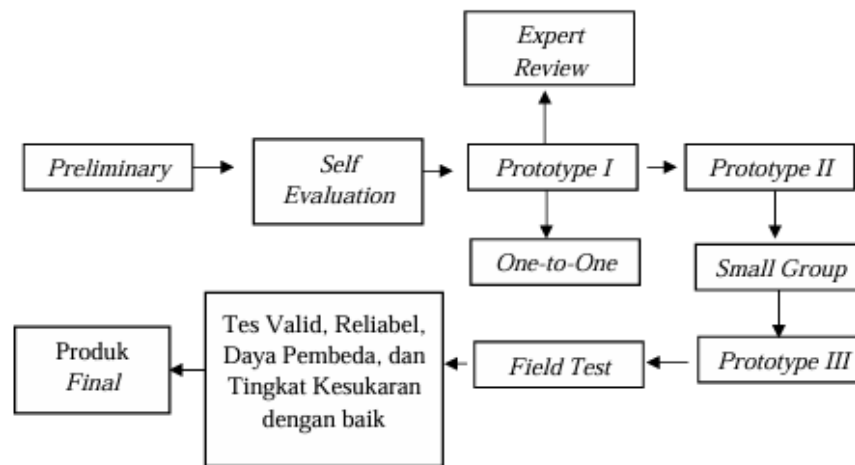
Expert Review

Preliminary

Self Evaluation

Prototype I

Prototype II

One-to-One

Small Group

Produk Final

Tes Valid, Reliabel, Daya Pembeda, dan Tingkat Kesukaran dengan baik

Field Test

Prototype III